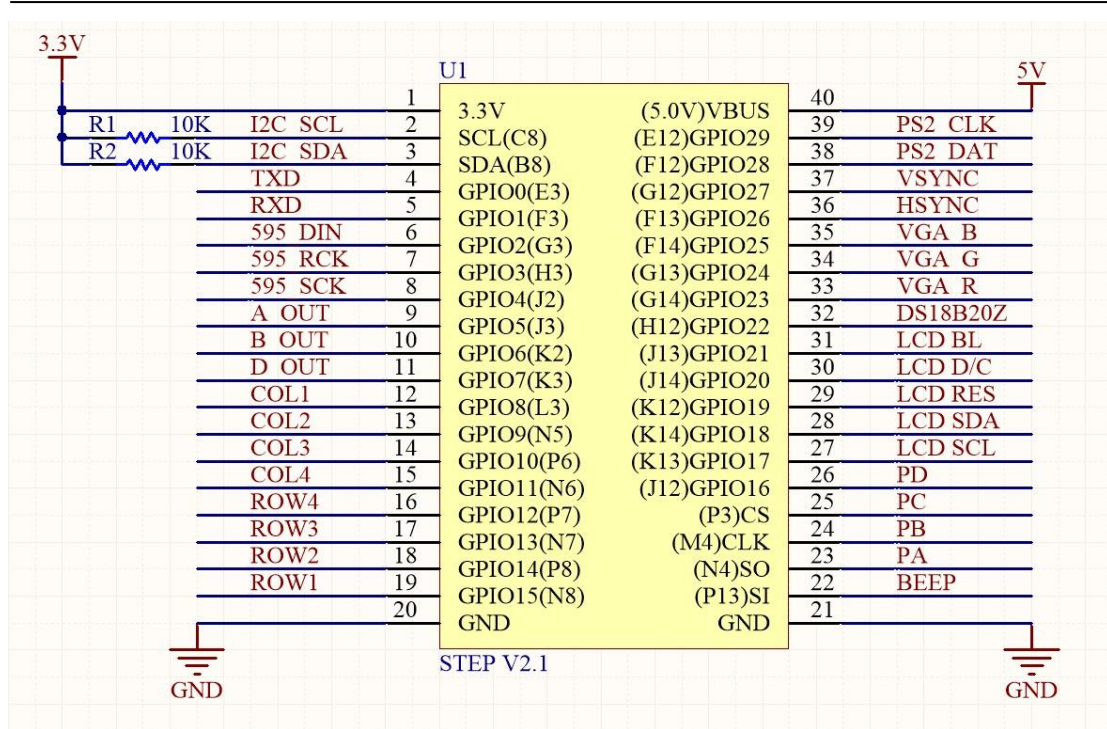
3.3V

U1

5V

R1 10K I2C SCL
R2 10K I2C SDA

| Net | Pin | Left | Right | Pin | Net |
|---|---|---|---|---|---|
| | 1 | 3.3V | (5.0V)VBUS | 40 | |
| I2C SCL | 2 | SCL(C8) | (E12)GPIO29 | 39 | PS2 CLK |
| I2C SDA | 3 | SDA(B8) | (F12)GPIO28 | 38 | PS2 DAT |
| TXD | 4 | GPIO0(E3) | (G12)GPIO27 | 37 | VSYNC |
| RXD | 5 | GPIO1(F3) | (F13)GPIO26 | 36 | HSYNC |
| 595 DIN | 6 | GPIO2(G3) | (F14)GPIO25 | 35 | VGA B |
| 595 RCK | 7 | GPIO3(H3) | (G13)GPIO24 | 34 | VGA G |
| 595 SCK | 8 | GPIO4(J2) | (G14)GPIO23 | 33 | VGA R |
| A OUT | 9 | GPIO5(J3) | (H12)GPIO22 | 32 | DS18B20Z |
| B OUT | 10 | GPIO6(K2) | (J13)GPIO21 | 31 | LCD BL |
| D OUT | 11 | GPIO7(K3) | (J14)GPIO20 | 30 | LCD D/C |
| COL1 | 12 | GPIO8(L3) | (K12)GPIO19 | 29 | LCD RES |
| COL2 | 13 | GPIO9(N5) | (K14)GPIO18 | 28 | LCD SDA |
| COL3 | 14 | GPIO10(P6) | (K13)GPIO17 | 27 | LCD SCL |
| COL4 | 15 | GPIO11(N6) | (J12)GPIO16 | 26 | PD |
| ROW4 | 16 | GPIO12(P7) | (P3)CS | 25 | PC |
| ROW3 | 17 | GPIO13(N7) | (M4)CLK | 24 | PB |
| ROW2 | 18 | GPIO14(P8) | (N4)SO | 23 | PA |
| ROW1 | 19 | GPIO15(N8) | (P13)SI | 22 | BEEP |
| | 20 | GND | GND | 21 | |

STEP V2.1

GND

GND